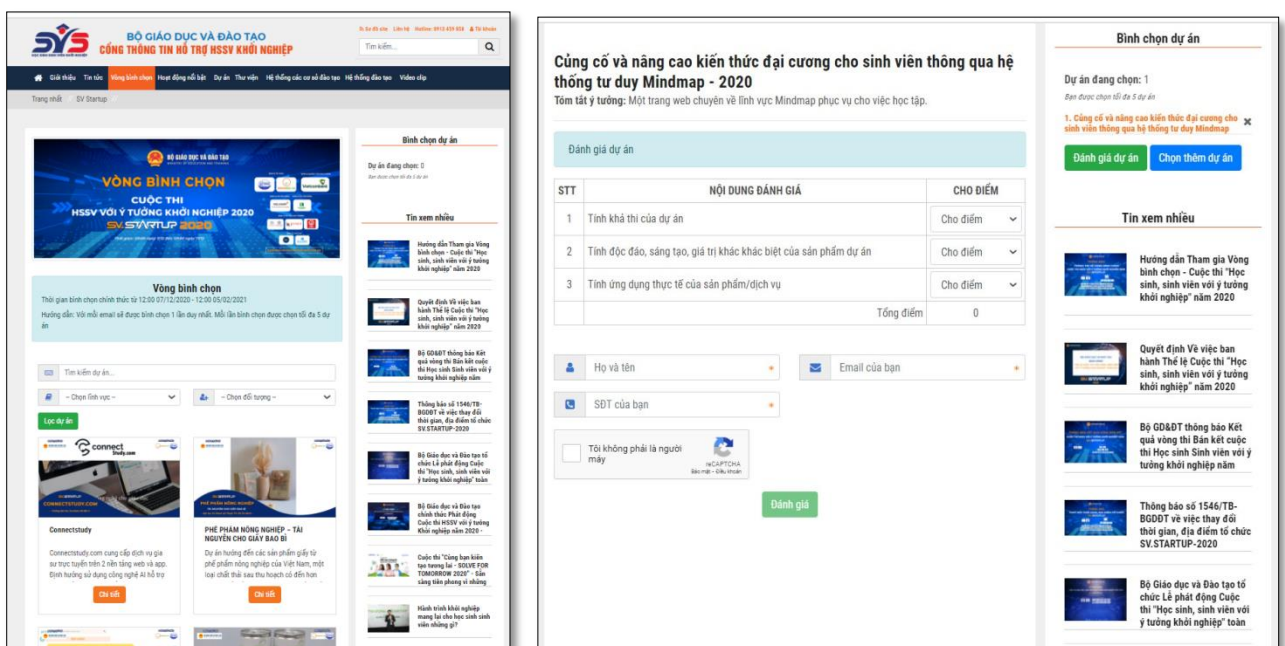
SYS BỘ GIÁO DỤC VÀ ĐÀO TẠO
CỔNG THÔNG TIN HỖ TRỢ HSSV KHỞI NGHIỆP

Tìm kiếm...

Giới thiệu Tin tức Vòng bình chọn Hoạt động nổi bật Dự án Thư viện Hệ thống các cơ sở đào tạo Hệ thống đào tạo Video clip

Trang nhất SV Startup

BỘ GIÁO DỤC VÀ ĐÀO TẠO
VÒNG BÌNH CHỌN
CUỘC THI
HSSV VỚI Ý TƯỞNG KHỞI NGHIỆP 2020
SV.STARTUP 2020

Vòng bình chọn
Thời gian bình chọn chính thức từ 12:00 07/12/2020 - 12:00 05/02/2021
Hướng dẫn: Với mỗi email sẽ được bình chọn 1 lần duy nhất. Mỗi lần bình chọn được chọn tối đa 5 dự án

Tìm kiếm dự án...
-- Chọn lĩnh vực --
-- Chọn đối tượng --
Lọc dự án

connect study
CONNECTSTUDY.COM
Connectstudy
Connectstudy.com cung cấp dịch vụ gia sư trực tuyến trên 2 nền tảng web và app. Định hướng sử dụng công nghệ AI hỗ trợ
Chi tiết

PHẾ PHẨM NÔNG NGHIỆP – TÀI NGUYÊN CHO GIẤY BAO BÌ
Dự án hướng đến các sản phẩm giấy từ phế phẩm nông nghiệp của Việt Nam, một loại chất thải sau thu hoạch có đến hơn
Chi tiết

Bình chọn dự án
Dự án đang chọn: 0
Bạn được chọn tối đa 5 dự án

Tin xem nhiều
Hướng dẫn Tham gia Vòng bình chọn - Cuộc thi "Học sinh, sinh viên với ý tưởng khởi nghiệp" năm 2020
Quyết định Về việc ban hành Thể lệ Cuộc thi "Học sinh, sinh viên với ý tưởng khởi nghiệp" năm 2020
Bộ GD&ĐT thông báo Kết quả vòng thi Bán kết cuộc thi Học sinh Sinh viên với ý tưởng khởi nghiệp năm
Thông báo số 1546/TB-BGDĐT về việc thay đổi thời gian, địa điểm tổ chức SV.STARTUP-2020
Bộ Giáo dục và Đào tạo tổ chức Lễ phát động Cuộc thi "Học sinh, sinh viên với ý tưởng khởi nghiệp" toàn
Bộ Giáo dục và Đào tạo chính thức Phát động Cuộc thi HSSV với ý tưởng Khởi nghiệp năm 2020 -
Cuộc thi "Cùng bạn kiến tạo tương lai - SOLVE FOR TOMORROW 2020" - Sẵn sàng tiên phong vì những
Hành trình khởi nghiệp mang lại cho học sinh sinh viên những gì?

Củng cố và nâng cao kiến thức đại cương cho sinh viên thông qua hệ thống tư duy Mindmap - 2020
Tóm tắt ý tưởng: Một trang web chuyên về lĩnh vực Mindmap phục vụ cho việc học tập.

Đánh giá dự án

| STT | NỘI DUNG ĐÁNH GIÁ | CHO ĐIỂM |
|---|---|---|
| 1 | Tính khả thi của dự án | Cho điểm |
| 2 | Tính độc đáo, sáng tạo, giá trị khác khác biệt của sản phẩm dự án | Cho điểm |
| 3 | Tính ứng dụng thực tế của sản phẩm/dịch vụ | Cho điểm |
| | Tổng điểm | 0 |

Họ và tên
Email của bạn
SĐT của bạn
Tôi không phải là người máy
reCAPTCHA
Bảo mật - Điều khoản
Đánh giá

Bình chọn dự án
Dự án đang chọn: 1
Bạn được chọn tối đa 5 dự án
1. Củng cố và nâng cao kiến thức đại cương cho sinh viên thông qua hệ thống tư duy Mindmap
Đánh giá dự án
Chọn thêm dự án

Tin xem nhiều
Hướng dẫn Tham gia Vòng bình chọn - Cuộc thi "Học sinh, sinh viên với ý tưởng khởi nghiệp" năm 2020
Quyết định Về việc ban hành Thể lệ Cuộc thi "Học sinh, sinh viên với ý tưởng khởi nghiệp" năm 2020
Bộ GD&ĐT thông báo Kết quả vòng thi Bán kết cuộc thi Học sinh Sinh viên với ý tưởng khởi nghiệp năm
Thông báo số 1546/TB-BGDĐT về việc thay đổi thời gian, địa điểm tổ chức SV.STARTUP-2020
Bộ Giáo dục và Đào tạo tổ chức Lễ phát động Cuộc thi "Học sinh, sinh viên với ý tưởng khởi nghiệp" toàn